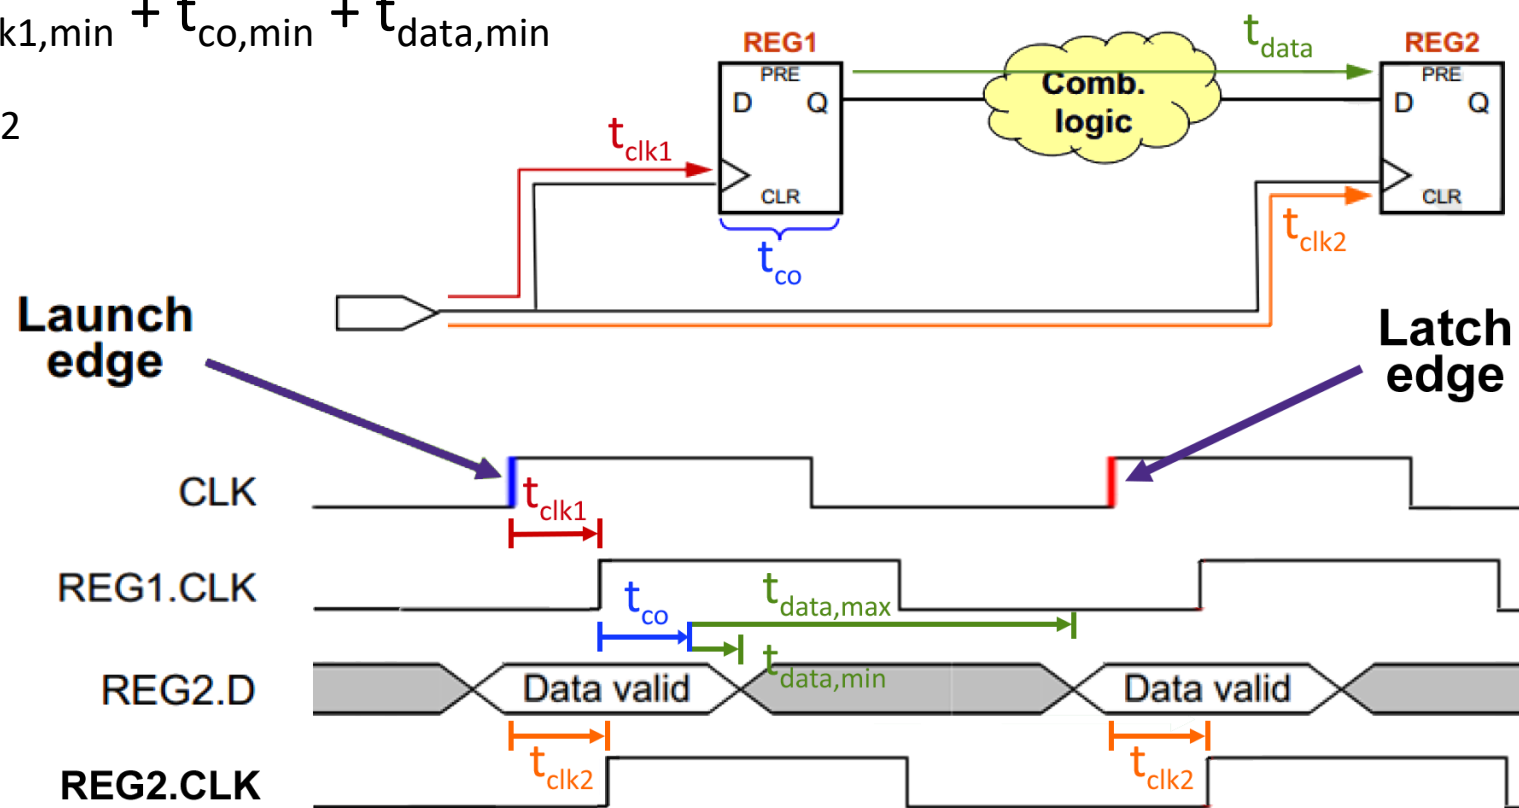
k1,min + $t_{co,min}$ + $t_{data,min}$

2

REG1
PRE
D Q
CLR

$t_{data}$

Comb. logic

REG2
PRE
D Q
CLR

$t_{clk1}$

$t_{co}$

$t_{clk2}$

Launch edge

Latch edge

CLK

$t_{clk1}$

REG1.CLK

$t_{co}$

$t_{data,max}$

$t_{data,min}$

REG2.D

Data valid

Data valid

$t_{clk2}$

$t_{clk2}$

REG2.CLK